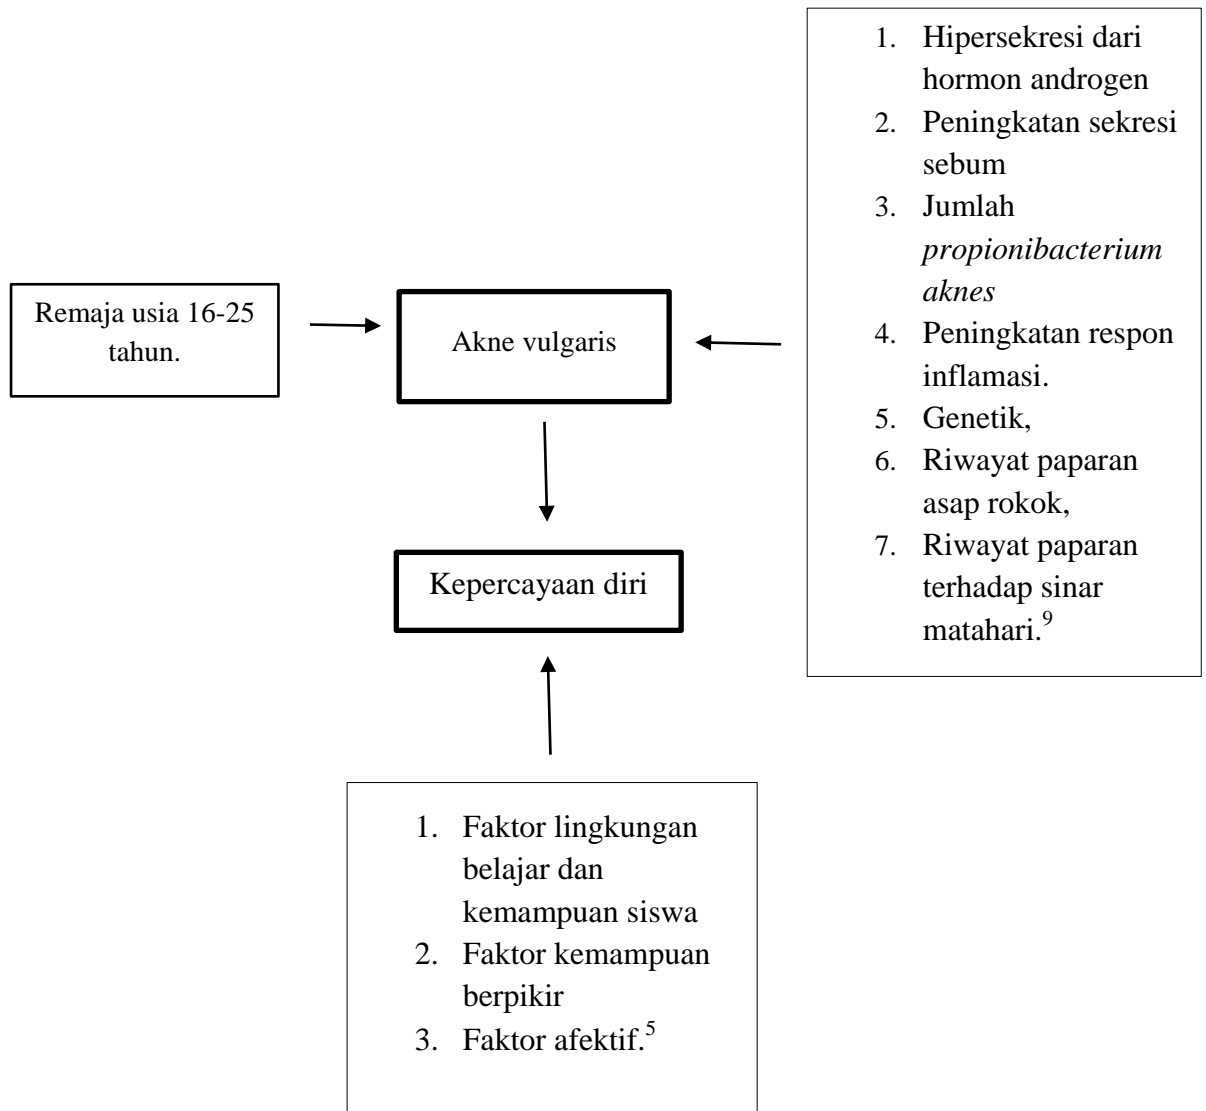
Remaja usia 16-25 tahun.

Akne vulgaris

1. Hipersekresi dari hormon androgen
2. Peningkatan sekresi sebum
3. Jumlah *propionibacterium aknes*
4. Peningkatan respon inflamasi.
5. Genetik,
6. Riwayat paparan asap rokok,
7. Riwayat paparan terhadap sinar matahari.$^9$

Kepercayaan diri

1. Faktor lingkungan belajar dan kemampuan siswa
2. Faktor kemampuan berpikir
3. Faktor afektif.$^5$